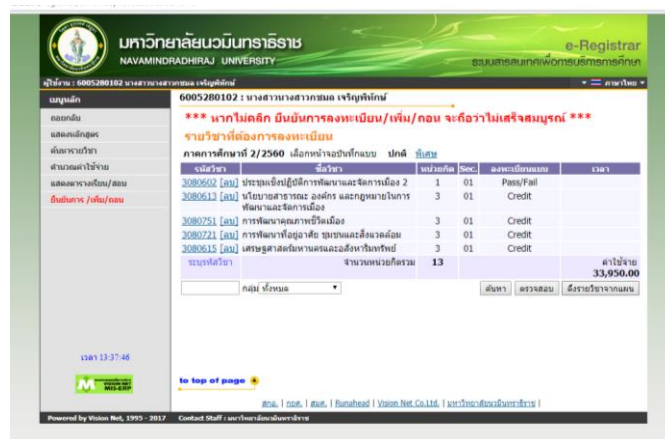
มหาวิทยาลัยนวมินทราธิราช
NAVAMINDRADHIRAJ UNIVERSITY
e-Registrar
ระบบสารสนเทศเพื่อการบริการการศึกษา

ผู้ใช้งาน : 6005280102 นางสาวนางสาวกชมล เจริญพิทักษ์
ภาษาไทย

เมนูหลัก
ออกจากระบบ
แสดงหลักสูตร
ค้นหารายวิชา
คำนวณค่าใช้จ่าย
แสดงตารางเรียน/สอบ
ยืนยันการ /เพิ่ม/ถอน

6005280102 : นางสาวนางสาวกชมล เจริญพิทักษ์

*** หากไม่คลิก ยืนยันการลงทะเบียน/เพิ่ม/ถอน จะถือว่าไม่เสร็จสมบูรณ์ ***

รายวิชาที่ต้องการลงทะเบียน

ภาคการศึกษาที่ 2/2560 เลือกหน้าจอบันทึกแบบ ปกติ พิเศษ

| รหัสวิชา | ชื่อวิชา | หน่วยกิต | Sec. | ลงทะเบียนแบบ | เวลา |
|---|---|---|---|---|---|
| 3080602 [ลบ] | ประชุมเชิงปฏิบัติการพัฒนาและจัดการเมือง 2 | 1 | 01 | Pass/Fail | |
| 3080613 [ลบ] | นโยบายสาธารณะ องค์กร และกฎหมายในการพัฒนาและจัดการเมือง | 3 | 01 | Credit | |
| 3080751 [ลบ] | การพัฒนาคุณภาพชีวิตเมือง | 3 | 01 | Credit | |
| 3080721 [ลบ] | การพัฒนาที่อยู่อาศัย ชุมชนและสิ่งแวดล้อม | 3 | 01 | Credit | |
| 3080615 [ลบ] | เศรษฐศาสตร์มหานครและอสังหาริมทรัพย์ | 3 | 01 | Credit | |
| ระบุรหัสวิชา | จำนวนหน่วยกิตรวม | 13 | | | ค่าใช้จ่าย 33,950.00 |

กลุ่ม ทั้งหมด
ค้นหา ตรวจสอบ ดึงรายวิชาจากแผน

เวลา 13:37:46

to top of page

สกอ. | กยศ. | สมศ. | Runahead | Vision Net Co.Ltd. | มหาวิทยาลัยนวมินทราธิราช |

Powered by Vision Net, 1995 - 2017 Contact Staff : มหาวิทยาลัยนวมินทราธิราช